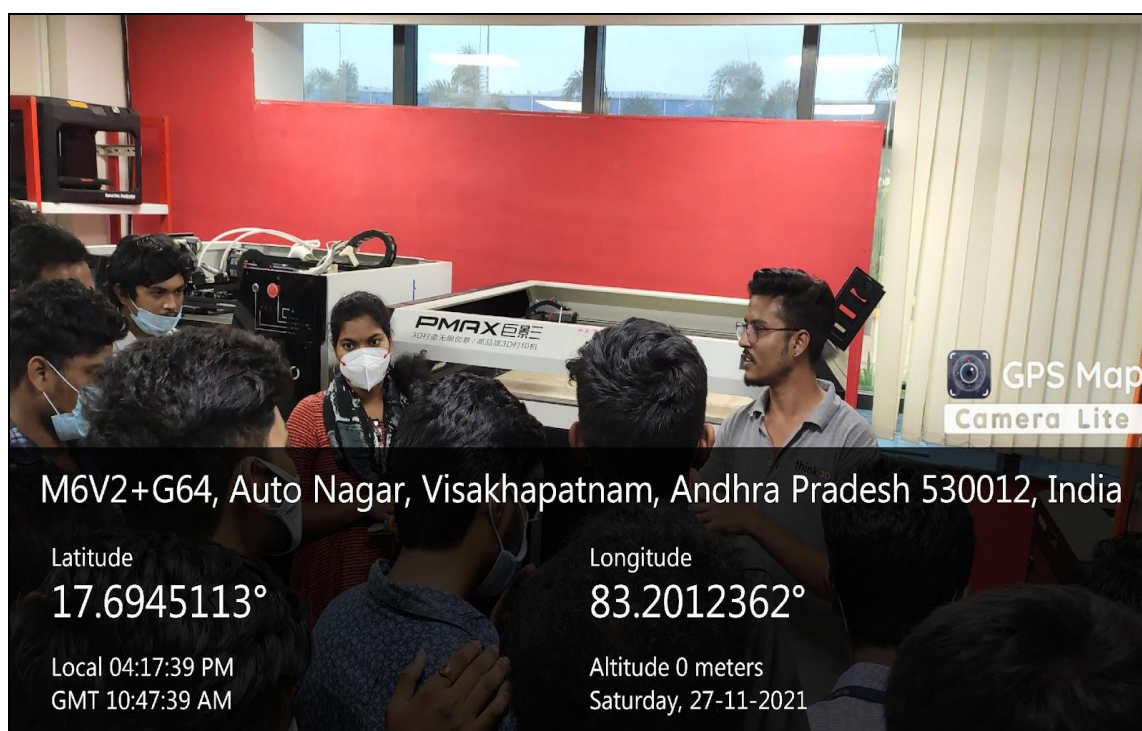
PMAX 巨影三
3D打印无限加长 / 高品质3D打印机

GPS Map Camera Lite

M6V2+G64, Auto Nagar, Visakhapatnam, Andhra Pradesh 530012, India

Latitude
17.6945113°

Longitude
83.2012362°

Local 04:17:39 PM
GMT 10:47:39 AM

Altitude 0 meters
Saturday, 27-11-2021